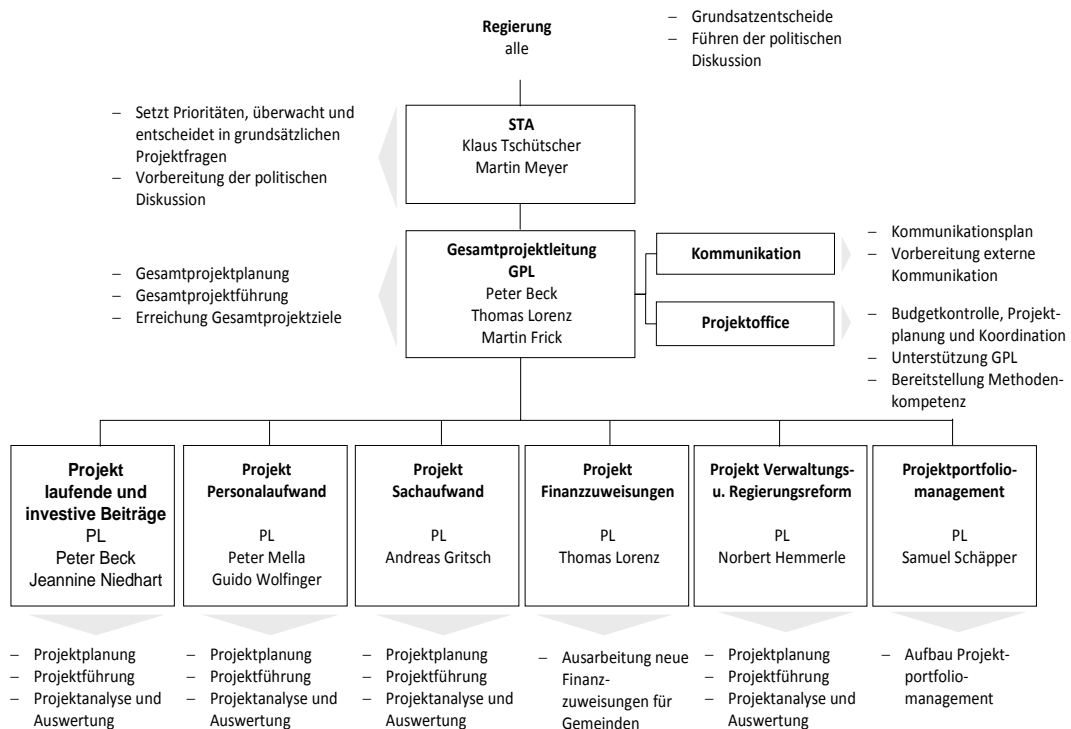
**Regierung**
alle

– Grundsatzentscheide
– Führen der politischen Diskussion

– Setzt Prioritäten, überwacht und entscheidet in grundsätzlichen Projektfragen
– Vorbereitung der politischen Diskussion

**STA**
Klaus Tschütscher
Martin Meyer

– Gesamtprojektplanung
– Gesamtprojektführung
– Erreichung Gesamtprojektziele

**Gesamtprojektleitung GPL**
Peter Beck
Thomas Lorenz
Martin Frick

**Kommunikation**

– Kommunikationsplan
– Vorbereitung externe Kommunikation

**Projektoffice**

– Budgetkontrolle, Projektplanung und Koordination
– Unterstützung GPL
– Bereitstellung Methodenkompetenz

**Projekt laufende und investive Beiträge**
PL
Peter Beck
Jeannine Niedhart

**Projekt Personalaufwand**
PL
Peter Mella
Guido Wolfinger

**Projekt Sachaufwand**
PL
Andreas Gritsch

**Projekt Finanzzuweisungen**
PL
Thomas Lorenz

**Projekt Verwaltungs- u. Regierungsreform**
PL
Norbert Hemmerle

**Projektportfolio-management**
PL
Samuel Schäpper

– Projektplanung
– Projektführung
– Projektanalyse und Auswertung

– Projektplanung
– Projektführung
– Projektanalyse und Auswertung

– Projektplanung
– Projektführung
– Projektanalyse und Auswertung

– Ausarbeitung neue Finanzzuweisungen für Gemeinden

– Projektplanung
– Projektführung
– Projektanalyse und Auswertung

– Aufbau Projektportfoliomanagement